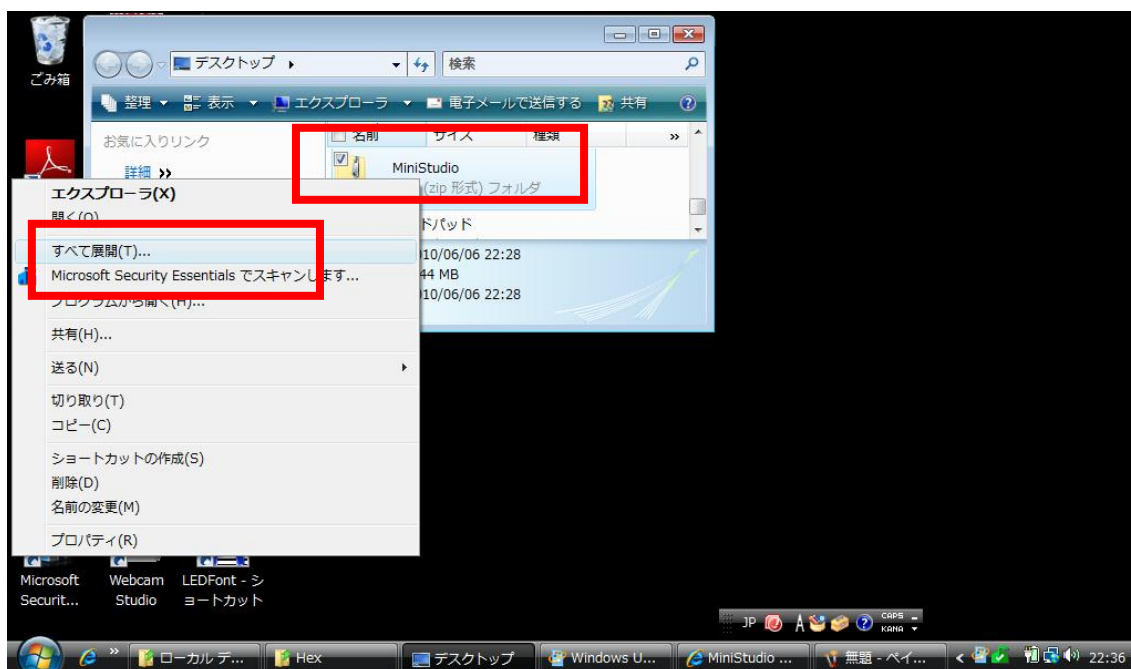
ごみ箱

デスクトップ ▸
検索

整理 ▾ 表示 ▾ エクスプローラ ▾ 電子メールで送信する 共有

お気に入りリンク
詳細 »

名前 サイズ 種類 »

MiniStudio
(zip 形式) フォルダ

ドパッド

010/06/06 22:28
44 MB
010/06/06 22:28

エクスプローラ(X)
開く(O)
すべて展開(T)...
Microsoft Security Essentials でスキャンします...
プログラムから開く(H)...
共有(H)...
送る(N)
切り取り(T)
コピー(C)
ショートカットの作成(S)
削除(D)
名前の変更(M)
プロパティ(R)

Microsoft Securit...
Webcam Studio
LEDFont - ショートカット

JP CAPS KANA

ローカル デ...
Hex
デスクトップ
Windows U...
MiniStudio ...
無題 - ペイ...
22:36